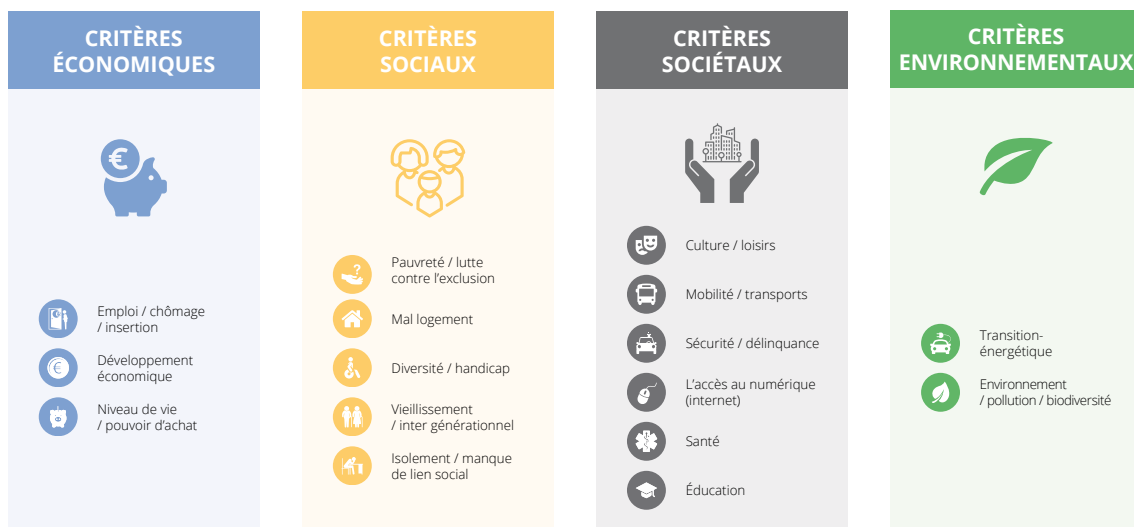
CRITÈRES ÉCONOMIQUES

Emploi / chômage / insertion

Développement économique

Niveau de vie / pouvoir d'achat

CRITÈRES SOCIAUX

Pauvreté / lutte contre l'exclusion

Mal logement

Diversité / handicap

Vieillissement / inter générationnel

Isolement / manque de lien social

CRITÈRES SOCIÉTAUX

Culture / loisirs

Mobilité / transports

Sécurité / délinquance

L'accès au numérique (internet)

Santé

Éducation

CRITÈRES ENVIRONNEMENTAUX

Transition-énergétique

Environnement / pollution / biodiversité